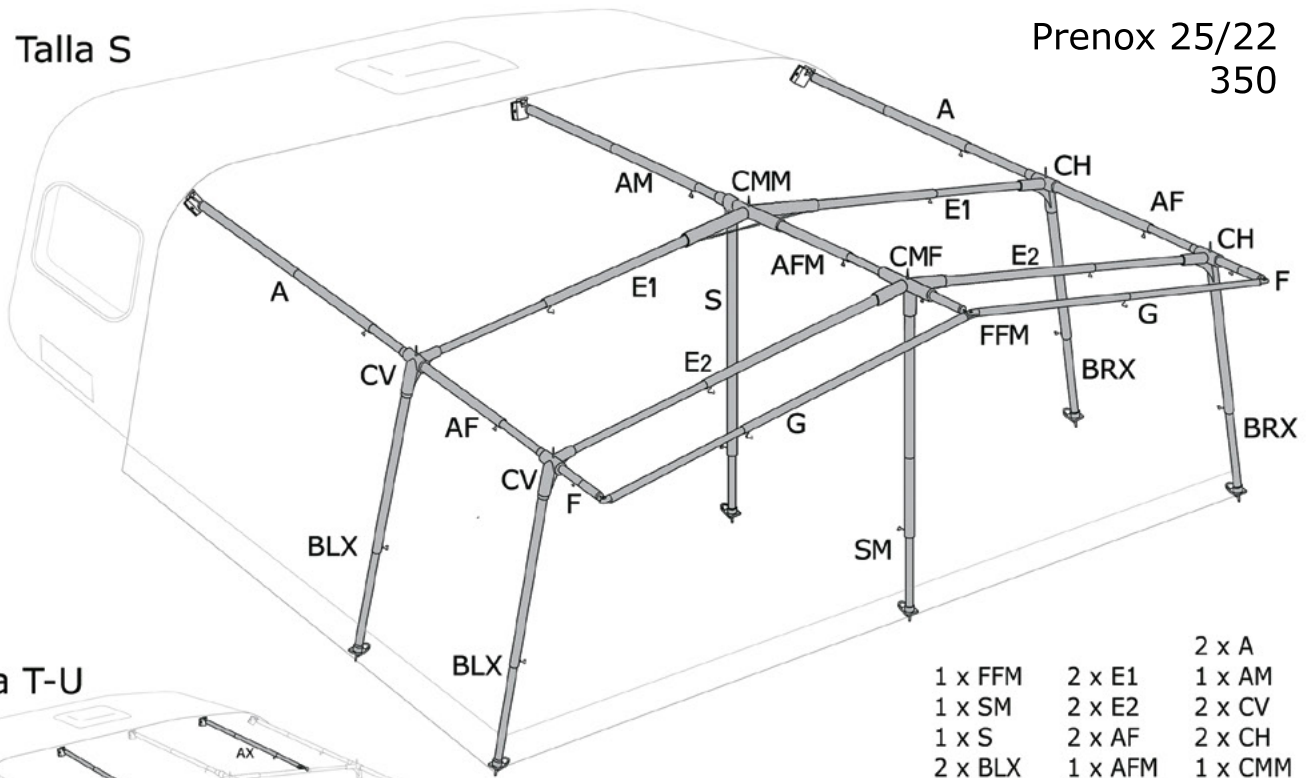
Talla S

Prenox 25/22
350

A
CH
AM
CMM
E1
AF
CH
A
AFM
CMF
E2
F
E1
S
FFM
G
CV
E2
BRX
AF
G
BRX
CV
F
BLX
SM
BLX

a T-U
AX

| 1 x FFM | 2 x E1 | 2 x A |
|---|---|---|
| 1 x SM | 2 x E2 | 1 x AM |
| 1 x S | 2 x AF | 2 x CV |
| 2 x BLX | 1 x AFM | 2 x CH |
| | | 1 x CMM |